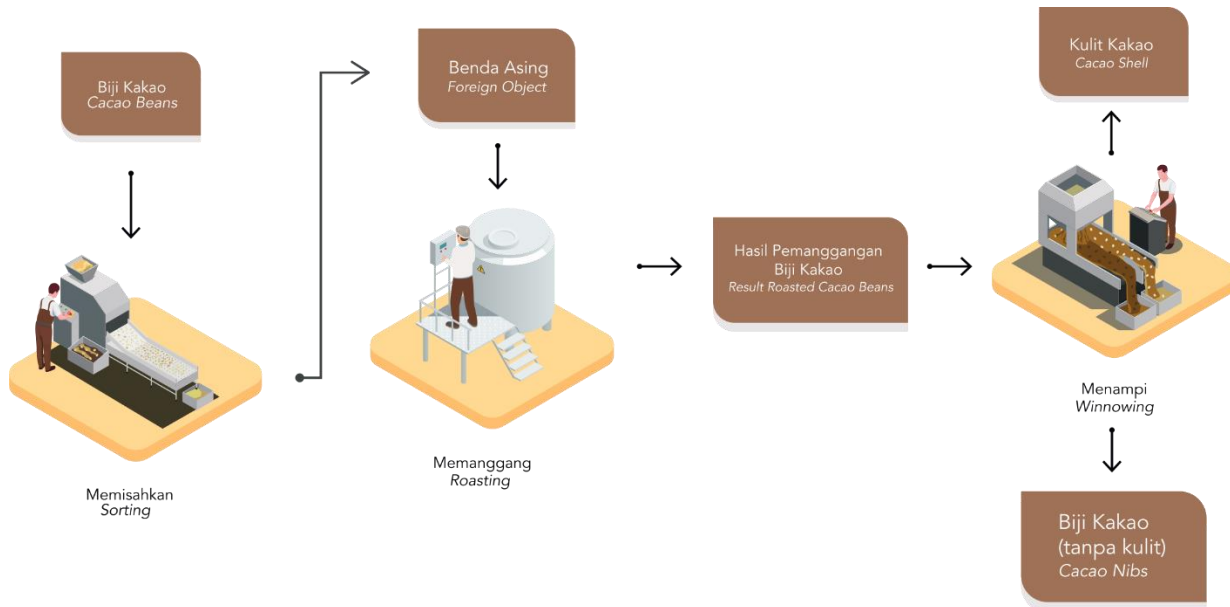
Biji Kakao
*Cacao Beans*

Memisahkan
*Sorting*

Benda Asing
*Foreign Object*

Memanggang
*Roasting*

Hasil Pemanggangan Biji Kakao
*Result Roasted Cacao Beans*

Kulit Kakao
*Cacao Shell*

Menampi
*Winnowing*

Biji Kakao (tanpa kulit)
*Cacao Nibs*